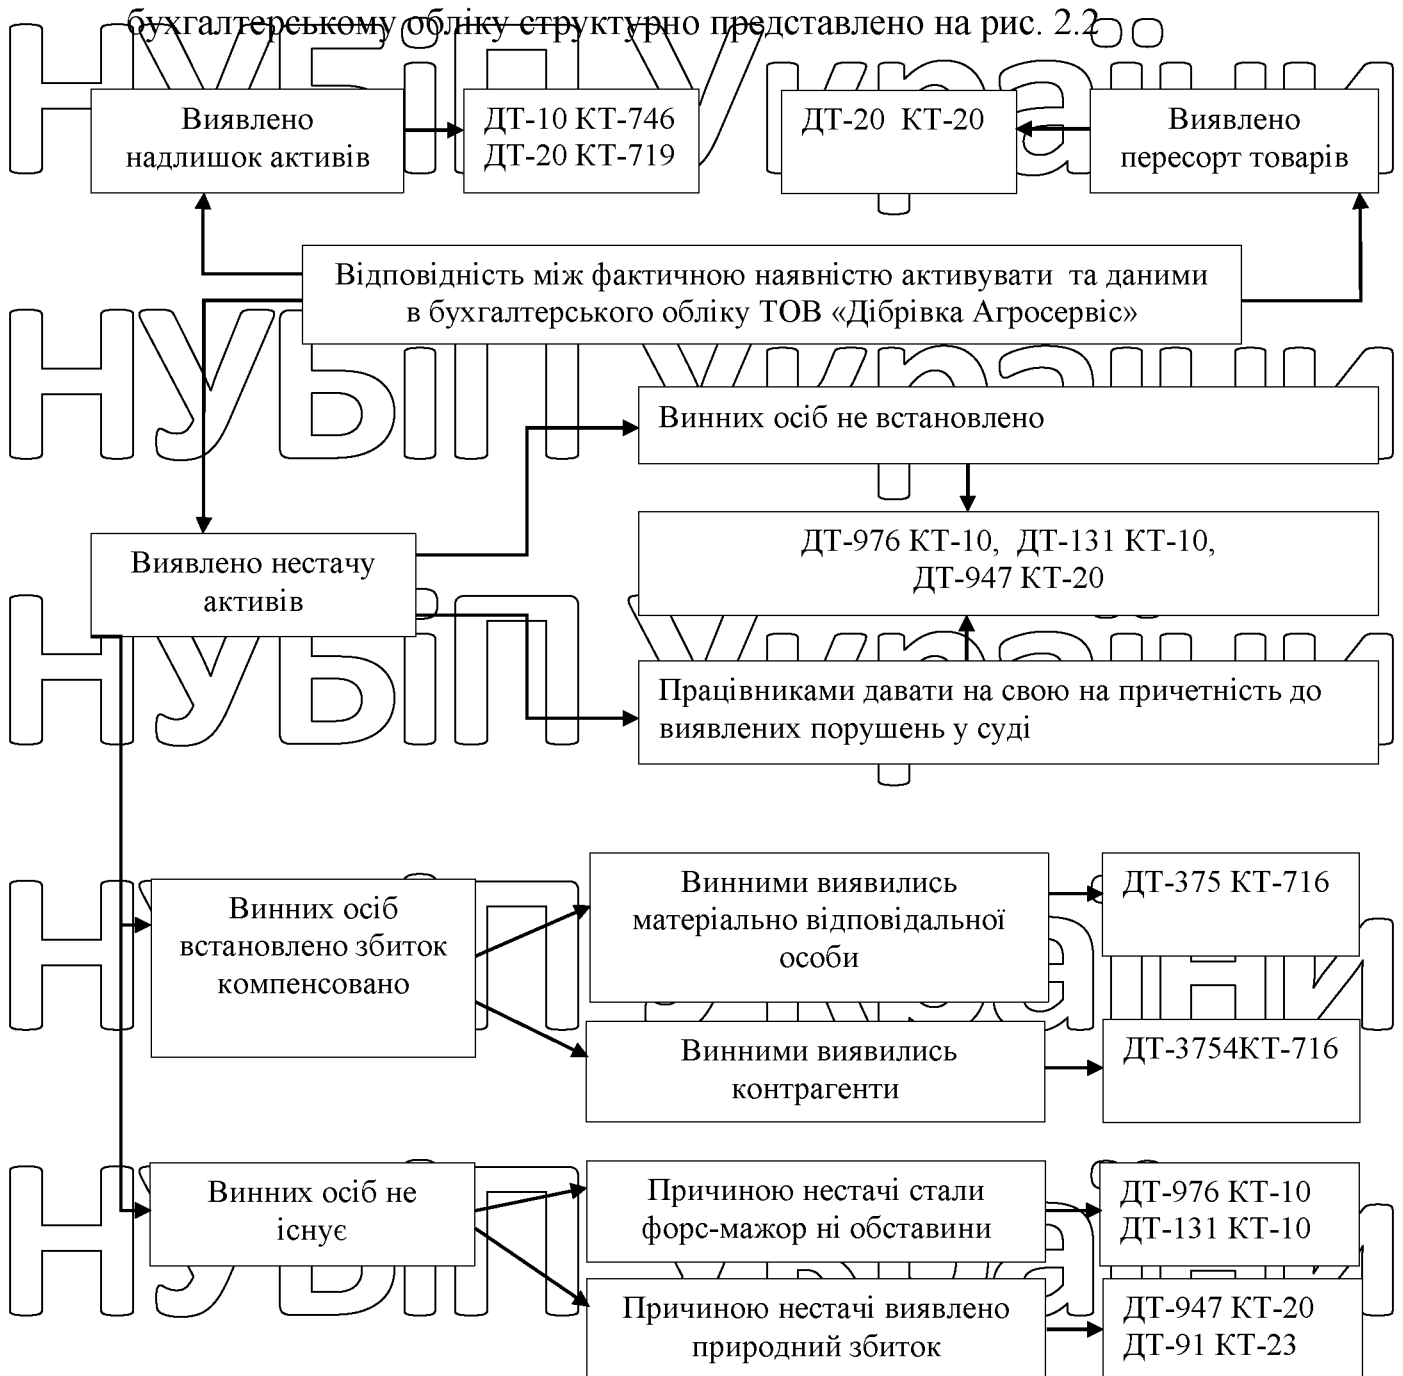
бухгалтерському обліку структурно представлено на рис. 2.2

Виявлено надлишок активів

ДТ-10 КТ-746
ДТ-20 КТ-719

ДТ-20 КТ-20

Виявлено пересорт товарів

Відповідність між фактичною наявністю активувати та даними в бухгалтерського обліку ТОВ «Дібрівка Агросервіс»

Винних осіб не встановлено

ДТ-976 КТ-10, ДТ-131 КТ-10,
ДТ-947 КТ-20

Виявлено нестачу активів

Працівниками давати на свою на причетність до виявлених порушень у суді

Винних осіб встановлено збиток компенсовано

Винними виявились матеріально відповідальної особи

ДТ-375 КТ-716

Винними виявились контрагенти

ДТ-3754КТ-716

Винних осіб не існує

Причиною нестачі стали форс-мажор ні обставини

ДТ-976 КТ-10
ДТ-131 КТ-10

Причиною нестачі виявлено природний збиток

ДТ-947 КТ-20
ДТ-91 КТ-23

НУБіП України